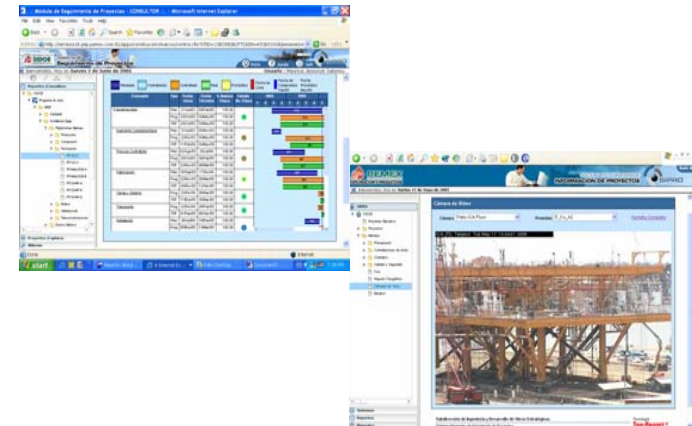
Modulo de Seguimiento de Proyectos - CONSULTOR - Microsoft Internet Explorer

File Edit View Favorites Tools Help

Back Search Favorites

Address

SIDOE

Seguimiento de Proyectos

Bienvenido, hoy es Jueves 2 de Junio de 2005

Proyectos Consultor

Concepto

Construcción

Ingeniería Complementaria

Procura Contratista

Fabricación

Carga y Amarre

Transporte

Instalación

Proyectos Logísticos

Reportes

Done

Internet

start

PEMEX

INFORMACION DE PROYECTOS

SIPRO

Bienvenido, hoy es Jueves 12 de Mayo de 2005

SIPRO

Cámara de Video

Cámara: Patio Río Pánuco

Proyecto:

Pantalla Completa

Sistemas

Reportes

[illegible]